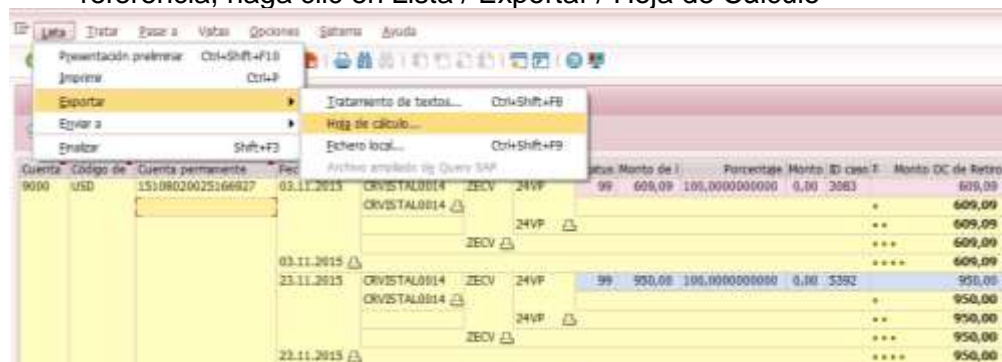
referencia, haga clic en Lista / Exportar / Hoja de Cálculo

Lista Tratar Pasar a Vistas Opciones Sistema Ayuda

Presentación preliminar Ctrl+Shift+F10
Imprimir Ctrl+P
Exportar
Enviar a
Finalizar Shift+F3

Tratamiento de textos... Ctrl+Shift+F8
Hoja de cálculo...
Fichero local... Ctrl+Shift+F9
Archivo ampliado de Query SAP

| Cuenta | Código de | Cuenta permanente | Fec | | | | atus | Monto de l | Porcentaje | Monto | ID caso | T | Monto OC de Retiro |
|---|---|---|---|---|---|---|---|---|---|---|---|---|---|
| 9000 | USD | 151080200251669​27 | 03.11.2015 | CRVISTAL0014 | ZECV | 24VF | 99 | 609,09 | 100,0000000000 | 0,00 | 3083 | | 609,09 |
| | | | | CRVISTAL0014 | | | | | | | | • | 609,09 |
| | | | | | | 24VF | | | | | | •• | 609,09 |
| | | | | | ZECV | | | | | | | ••• | 609,09 |
| | | | 03.11.2015 | | | | | | | | | •••• | 609,09 |
| | | | 23.11.2015 | CRVISTAL0014 | ZECV | 24VF | 99 | 950,00 | 100,0000000000 | 0,00 | 5392 | | 950,00 |
| | | | | CRVISTAL0014 | | | | | | | | • | 950,00 |
| | | | | | | 24VF | | | | | | •• | 950,00 |
| | | | | | ZECV | | | | | | | ••• | 950,00 |
| | | | 23.11.2015 | | | | | | | | | •••• | 950,00 |